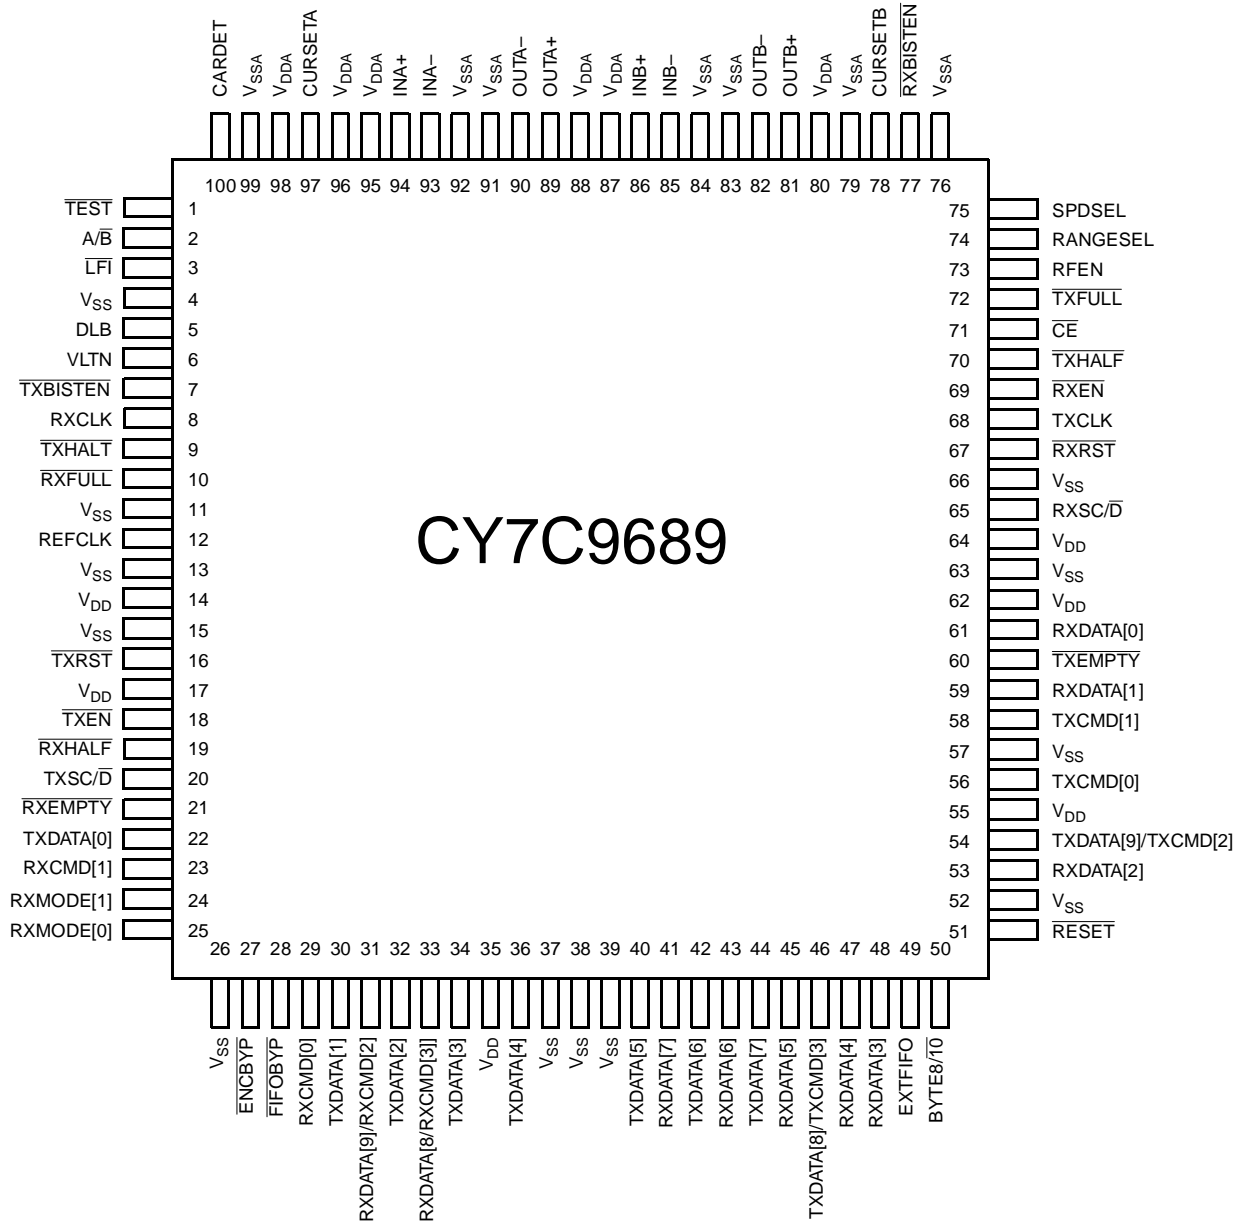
CARDET $V_{SSA}$ $V_{DDA}$ CURSETA $V_{DDA}$ $V_{DDA}$ INA+ INA– $V_{SSA}$ $V_{SSA}$ OUTA– OUTA+ $V_{DDA}$ $V_{DDA}$ INB+ INB– $V_{SSA}$ $V_{SSA}$ OUTB– OUTB+ $V_{DDA}$ $V_{SSA}$ CURSETB $\overline{RXBISTEN}$ $V_{SSA}$

100 99 98 97 96 95 94 93 92 91 90 89 88 87 86 85 84 83 82 81 80 79 78 77 76

$\overline{TEST}$ 1
$A/\overline{B}$ 2
$\overline{LFI}$ 3
$V_{SS}$ 4
DLB 5
VLTN 6
$\overline{TXBISTEN}$ 7
RXCLK 8
$\overline{TXHALT}$ 9
$\overline{RXFULL}$ 10
$V_{SS}$ 11
REFCLK 12
$V_{SS}$ 13
$V_{DD}$ 14
$V_{SS}$ 15
$\overline{TXRST}$ 16
$V_{DD}$ 17
$\overline{TXEN}$ 18
$\overline{RXHALF}$ 19
$TXSC/\overline{D}$ 20
$\overline{RXEMPTY}$ 21
TXDATA[0] 22
RXCMD[1] 23
RXMODE[1] 24
RXMODE[0] 25

CY7C9689

75 SPDSEL
74 RANGESEL
73 RFEN
72 $\overline{TXFULL}$
71 $\overline{CE}$
70 $\overline{TXHALF}$
69 $\overline{RXEN}$
68 TXCLK
67 $\overline{RXRST}$
66 $V_{SS}$
65 $RXSC/\overline{D}$
64 $V_{DD}$
63 $V_{SS}$
62 $V_{DD}$
61 RXDATA[0]
60 $\overline{TXEMPTY}$
59 RXDATA[1]
58 TXCMD[1]
57 $V_{SS}$
56 TXCMD[0]
55 $V_{DD}$
54 TXDATA[9]/TXCMD[2]
53 RXDATA[2]
52 $V_{SS}$
51 $\overline{RESET}$

26 27 28 29 30 31 32 33 34 35 36 37 38 39 40 41 42 43 44 45 46 47 48 49 50

$V_{SS}$ $\overline{ENCBYP}$ $\overline{FIFOBYP}$ RXCMD[0] TXDATA[1] RXDATA[9]/RXCMD[2] TXDATA[2] RXDATA[8/RXCMD[3]] TXDATA[3] $V_{DD}$ TXDATA[4] $V_{SS}$ $V_{SS}$ $V_{SS}$ TXDATA[5] RXDATA[7] TXDATA[6] RXDATA[6] TXDATA[7] RXDATA[5] TXDATA[8]/TXCMD[3] RXDATA[4] RXDATA[3] EXTFIFO $BYTE8/\overline{10}$